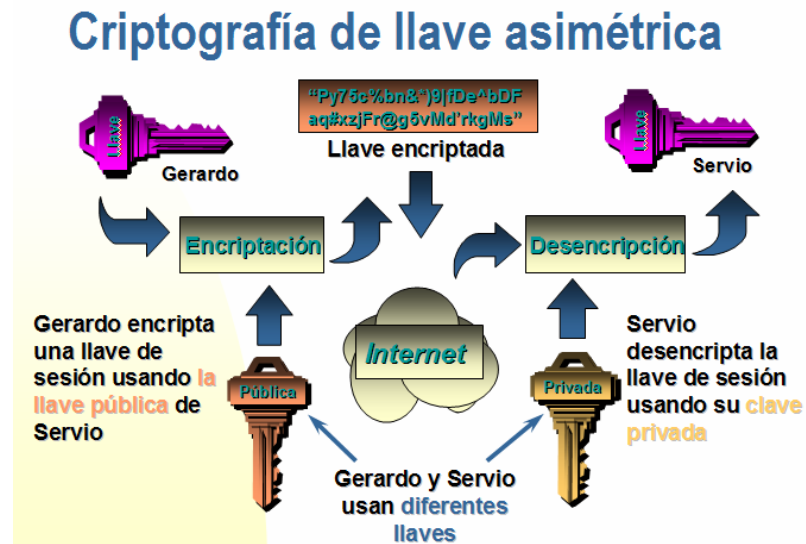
Criptografía de llave asimétrica

Llave

Gerardo

"Py75c%bn&*)9|fDe^bDF aq#xzjFr@g5vMd'rkgMs"

Llave encriptada

Llave

Servio

Encriptación

Desencripción

Internet

Gerardo encripta una llave de sesión usando la llave pública de Servio

Pública

Privada

Servio desencripta la llave de sesión usando su clave privada

Gerardo y Servio usan diferentes llaves